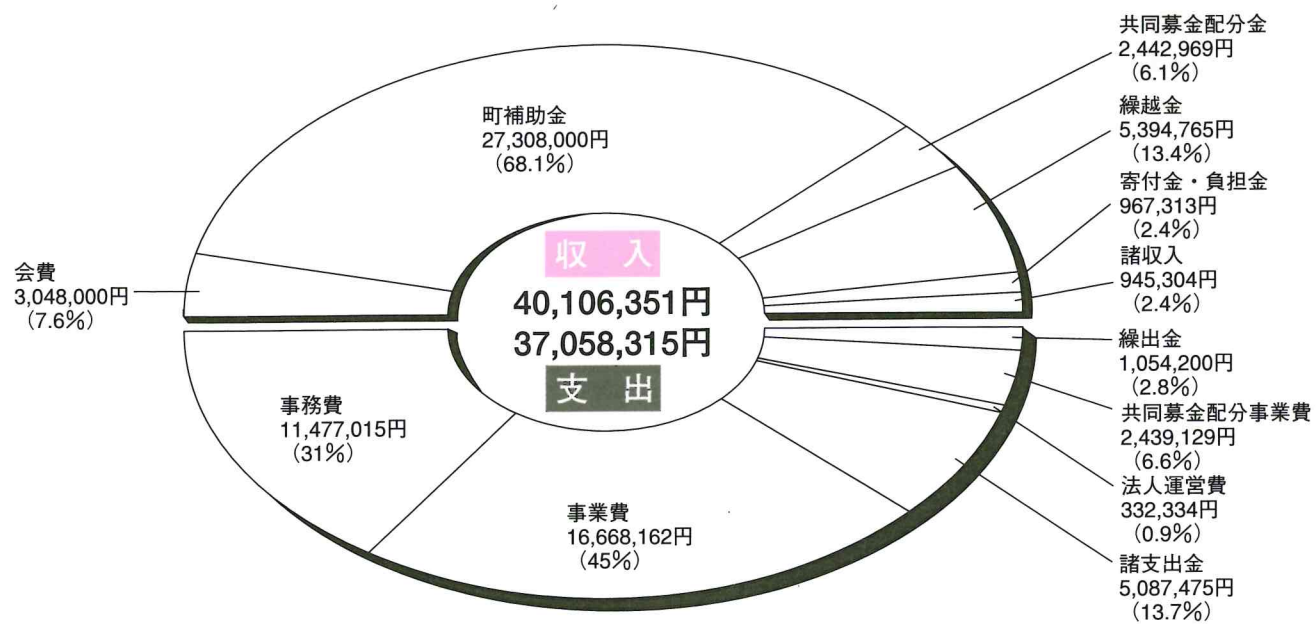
町補助金
27,308,000円
（68.1%）

共同募金配分金
2,442,969円
（6.1%）

繰越金
5,394,765円
（13.4%）

寄付金・負担金
967,313円
（2.4%）

諸収入
945,304円
（2.4%）

会費
3,048,000円
（7.6%）

収　入
40,106,351円
37,058,315円
支　出

繰出金
1,054,200円
（2.8%）

共同募金配分事業費
2,439,129円
（6.6%）

事務費
11,477,015円
（31%）

法人運営費
332,334円
（0.9%）

事業費
16,668,162円
（45%）

諸支出金
5,087,475円
（13.7%）